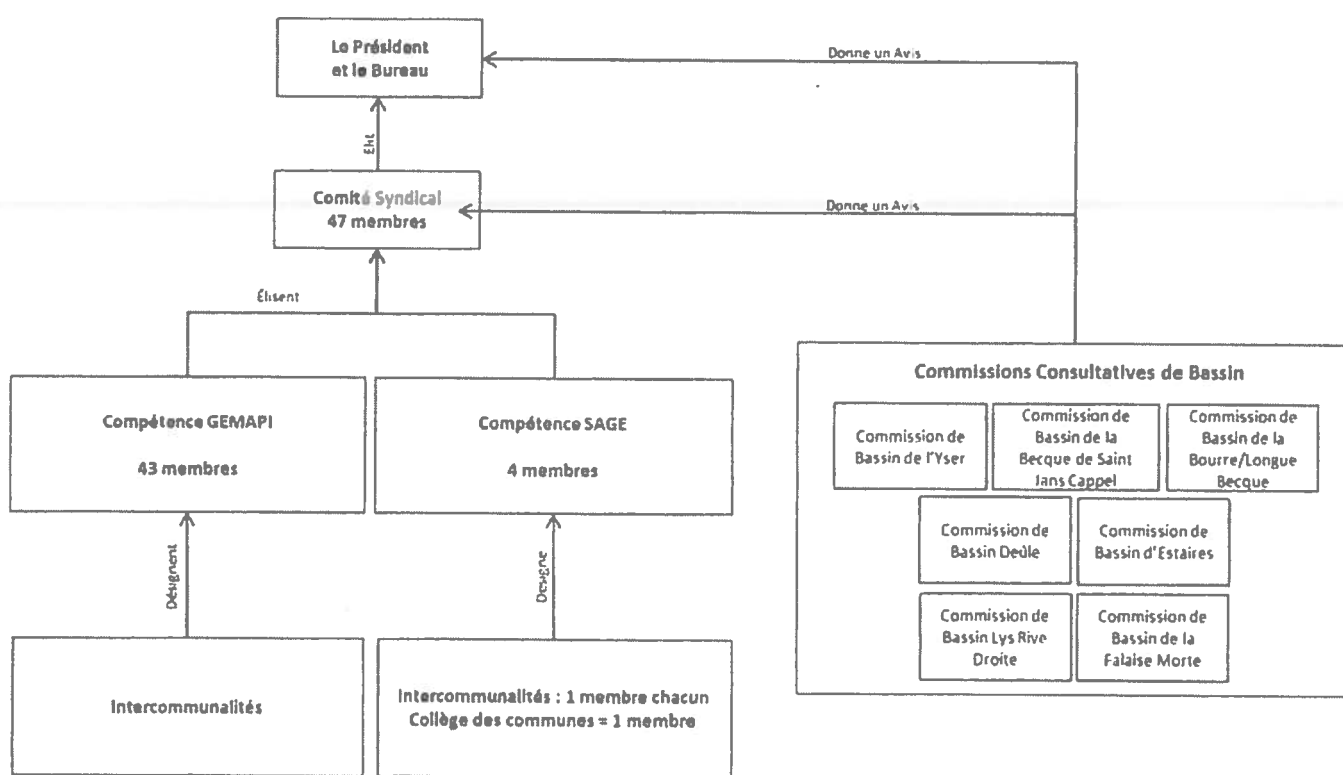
Le Président et le Bureau

Donne un Avis

Élit

Comité Syndical
47 membres

Donne un Avis

Élisent

Compétence GEMAPI

43 membres

Compétence SAGE

4 membres

Désignent

Désigne

Intercommunalités

Intercommunalités : 1 membre chacun
Collège des communes = 1 membre

Commissions Consultatives de Bassin

Commission de Bassin de l'Yser

Commission de Bassin de la Becque de Saint Jans Cappel

Commission de Bassin de la Bourre/Longue Becque

Commission de Bassin Deûle

Commission de Bassin d'Estaires

Commission de Bassin Lys Rive Droite

Commission de Bassin de la Falaise Morte